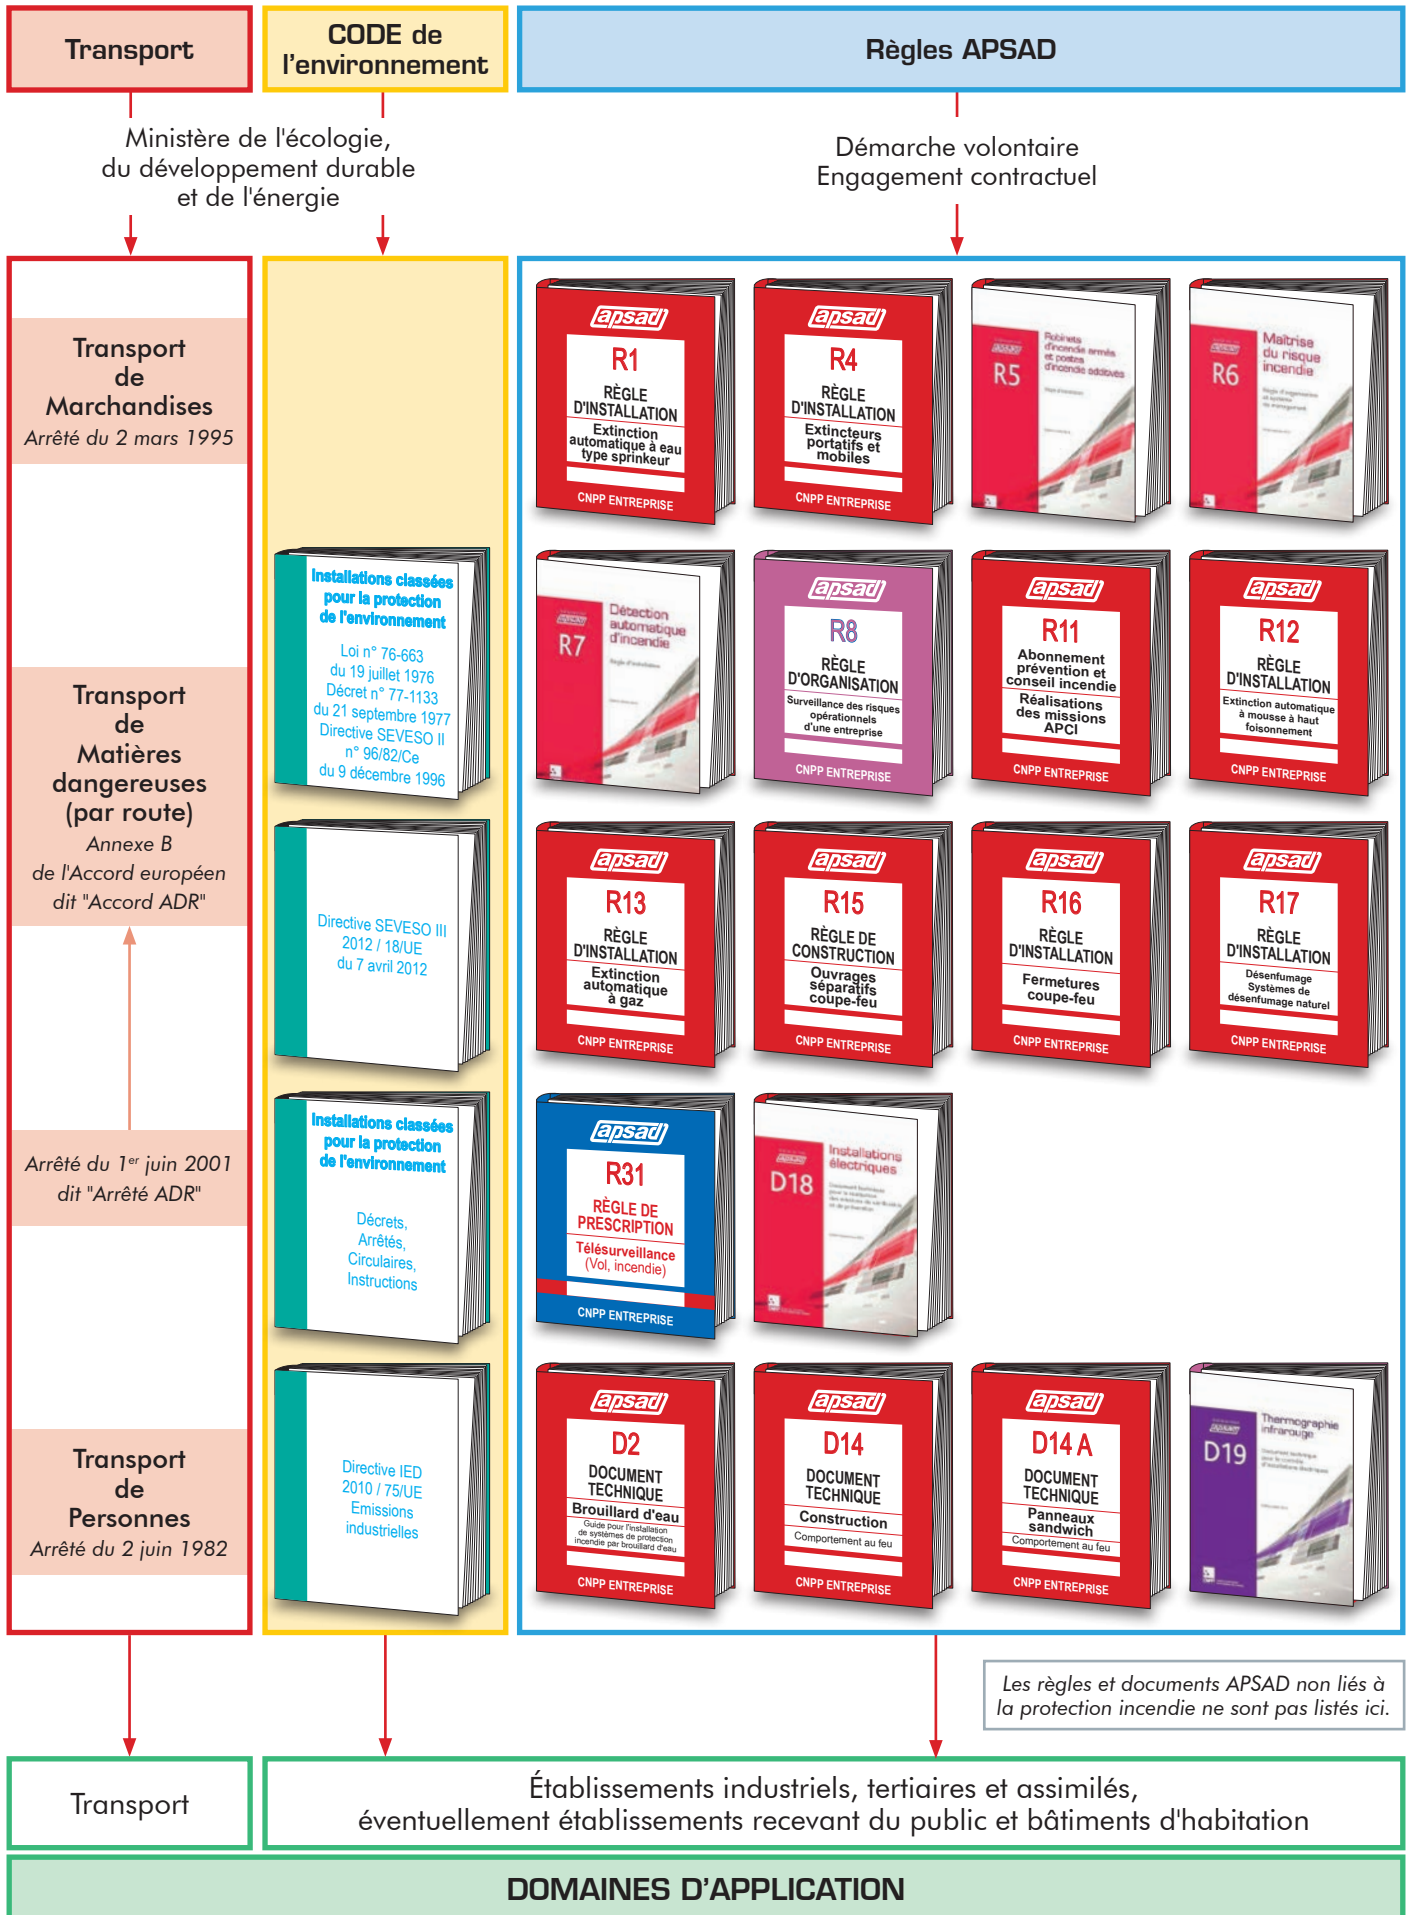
Transport

CODE de l'environnement

Règles APSAD

Ministère de l'écologie, du développement durable et de l'énergie

Démarche volontaire
Engagement contractuel

Transport de Marchandises
Arrêté du 2 mars 1995

Transport de Matières dangereuses (par route)
Annexe B de l'Accord européen dit "Accord ADR"

Arrêté du 1$^{er}$ juin 2001 dit "Arrêté ADR"

Transport de Personnes
Arrêté du 2 juin 1982

Installations classées pour la protection de l'environnement
Loi n° 76-663 du 19 juillet 1976
Décret n° 77-1133 du 21 septembre 1977
Directive SEVESO II n° 96/82/Ce du 9 décembre 1996

Directive SEVESO III 2012 / 18/UE du 7 avril 2012

Installations classées pour la protection de l'environnement
Décrets, Arrêtés, Circulaires, Instructions

Directive IED 2010 / 75/UE Emissions industrielles

apsad R1 RÈGLE D'INSTALLATION Extinction automatique à eau type sprinkeur CNPP ENTREPRISE

apsad R4 RÈGLE D'INSTALLATION Extincteurs portatifs et mobiles CNPP ENTREPRISE

R5 Robinets d'incendie armés et postes d'incendie additivés

R6 Maîtrise du risque incendie

R7 Détection automatique d'incendie

apsad R8 RÈGLE D'ORGANISATION Surveillance des risques opérationnels d'une entreprise CNPP ENTREPRISE

apsad R11 Abonnement prévention et conseil incendie Réalisations des missions APCI CNPP ENTREPRISE

apsad R12 RÈGLE D'INSTALLATION Extinction automatique à mousse à haut foisonnement CNPP ENTREPRISE

apsad R13 RÈGLE D'INSTALLATION Extinction automatique à gaz CNPP ENTREPRISE

apsad R15 RÈGLE DE CONSTRUCTION Ouvrages séparatifs coupe-feu CNPP ENTREPRISE

apsad R16 RÈGLE D'INSTALLATION Fermetures coupe-feu CNPP ENTREPRISE

apsad R17 RÈGLE D'INSTALLATION Désenfumage Systèmes de désenfumage naturel CNPP ENTREPRISE

apsad R31 RÈGLE DE PRESCRIPTION Télésurveillance (Vol, incendie) CNPP ENTREPRISE

D18 Installations électriques

apsad D2 DOCUMENT TECHNIQUE Brouillard d'eau Guide pour l'installation de systèmes de protection incendie par brouillard d'eau CNPP ENTREPRISE

apsad D14 DOCUMENT TECHNIQUE Construction Comportement au feu CNPP ENTREPRISE

apsad D14 A DOCUMENT TECHNIQUE Panneaux sandwich Comportement au feu CNPP ENTREPRISE

D19 Thermographie infrarouge

Les règles et documents APSAD non liés à la protection incendie ne sont pas listés ici.

Transport

Établissements industriels, tertiaires et assimilés, éventuellement établissements recevant du public et bâtiments d'habitation

DOMAINES D'APPLICATION